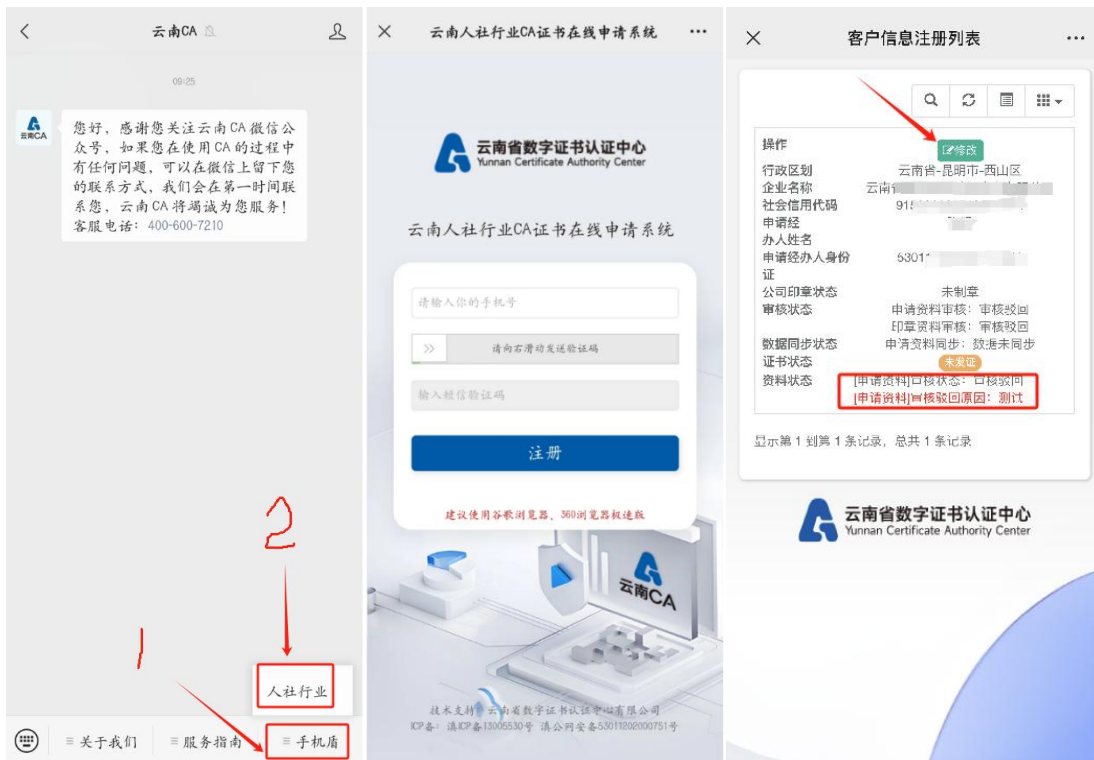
云南CA

09:25

云南CA

您好，感谢您关注云南CA微信公众号，如果您在使用CA的过程中有任何问题，可以在微信上留下您的联系方式，我们会在第一时间联系您，云南CA将竭诚为您服务！客服电话：400-600-7210

2

1

人社行业

≡ 关于我们　≡ 服务指南　≡ 手机盾

云南人社行业CA证书在线申请系统

云南省数字证书认证中心
Yunnan Certificate Authority Center

云南人社行业CA证书在线申请系统

请输入你的手机号

请向右滑动发送验证码

输入短信验证码

注册

建议使用谷歌浏览器、360浏览器极速版

云南CA

技术支持：云南省数字证书认证中心有限公司
ICP备：滇ICP备13005530号 滇公网安备53011202000751号

客户信息注册列表

操作　修改
行政区划　云南省-昆明市-西山区
企业名称　云南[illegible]
社会信用代码　91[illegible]
申请经办人姓名　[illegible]
申请经办人身份证　53011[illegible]
公司印章状态　未制章
审核状态　申请资料审核：审核驳回
印章资料审核：审核驳回
数据同步状态　申请资料同步：数据未同步
证书状态　未发证
资料状态　[申请资料]审核状态：审核驳回
[申请资料]审核驳回原因：测试

显示第 1 到第 1 条记录，总共 1 条记录

云南省数字证书认证中心
Yunnan Certificate Authority Center